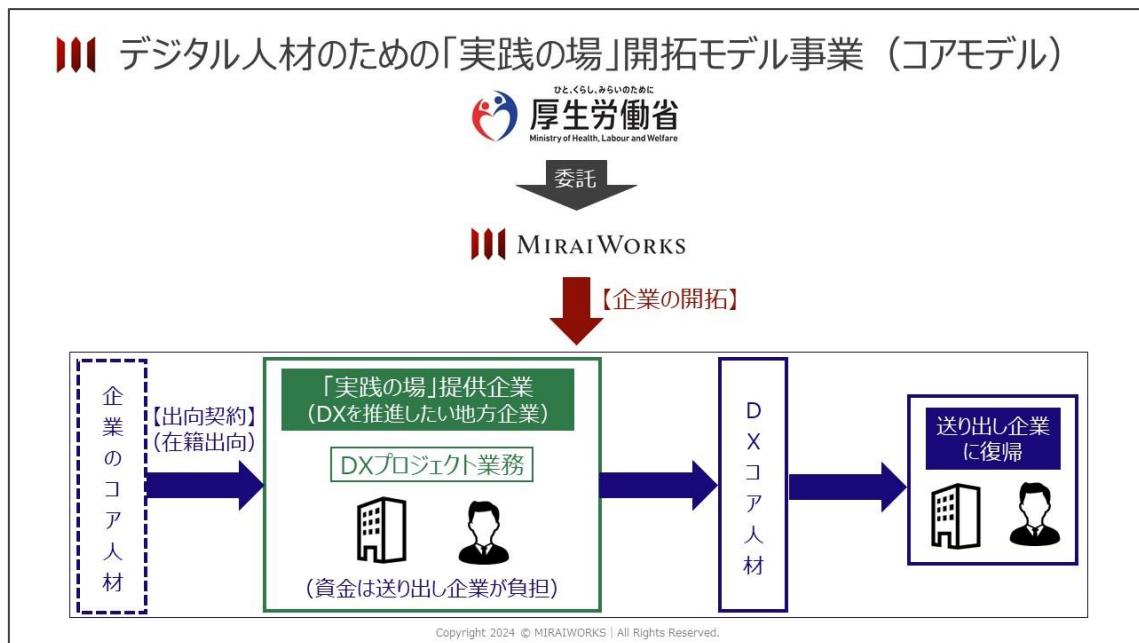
デジタル人材のための「実践の場」開拓モデル事業（コアモデル）

ひと、くらし、みらいのために
厚生労働省
Ministry of Health, Labour and Welfare

委託

MIRAIWORKS

【企業の開拓】

企業のコア人材

【出向契約】
（在籍出向）

「実践の場」提供企業
（DXを推進したい地方企業）

DXプロジェクト業務

（資金は送り出し企業が負担）

DXコア人材

送り出し企業に復帰

Copyright 2024 © MIRAIWORKS | All Rights Reserved.